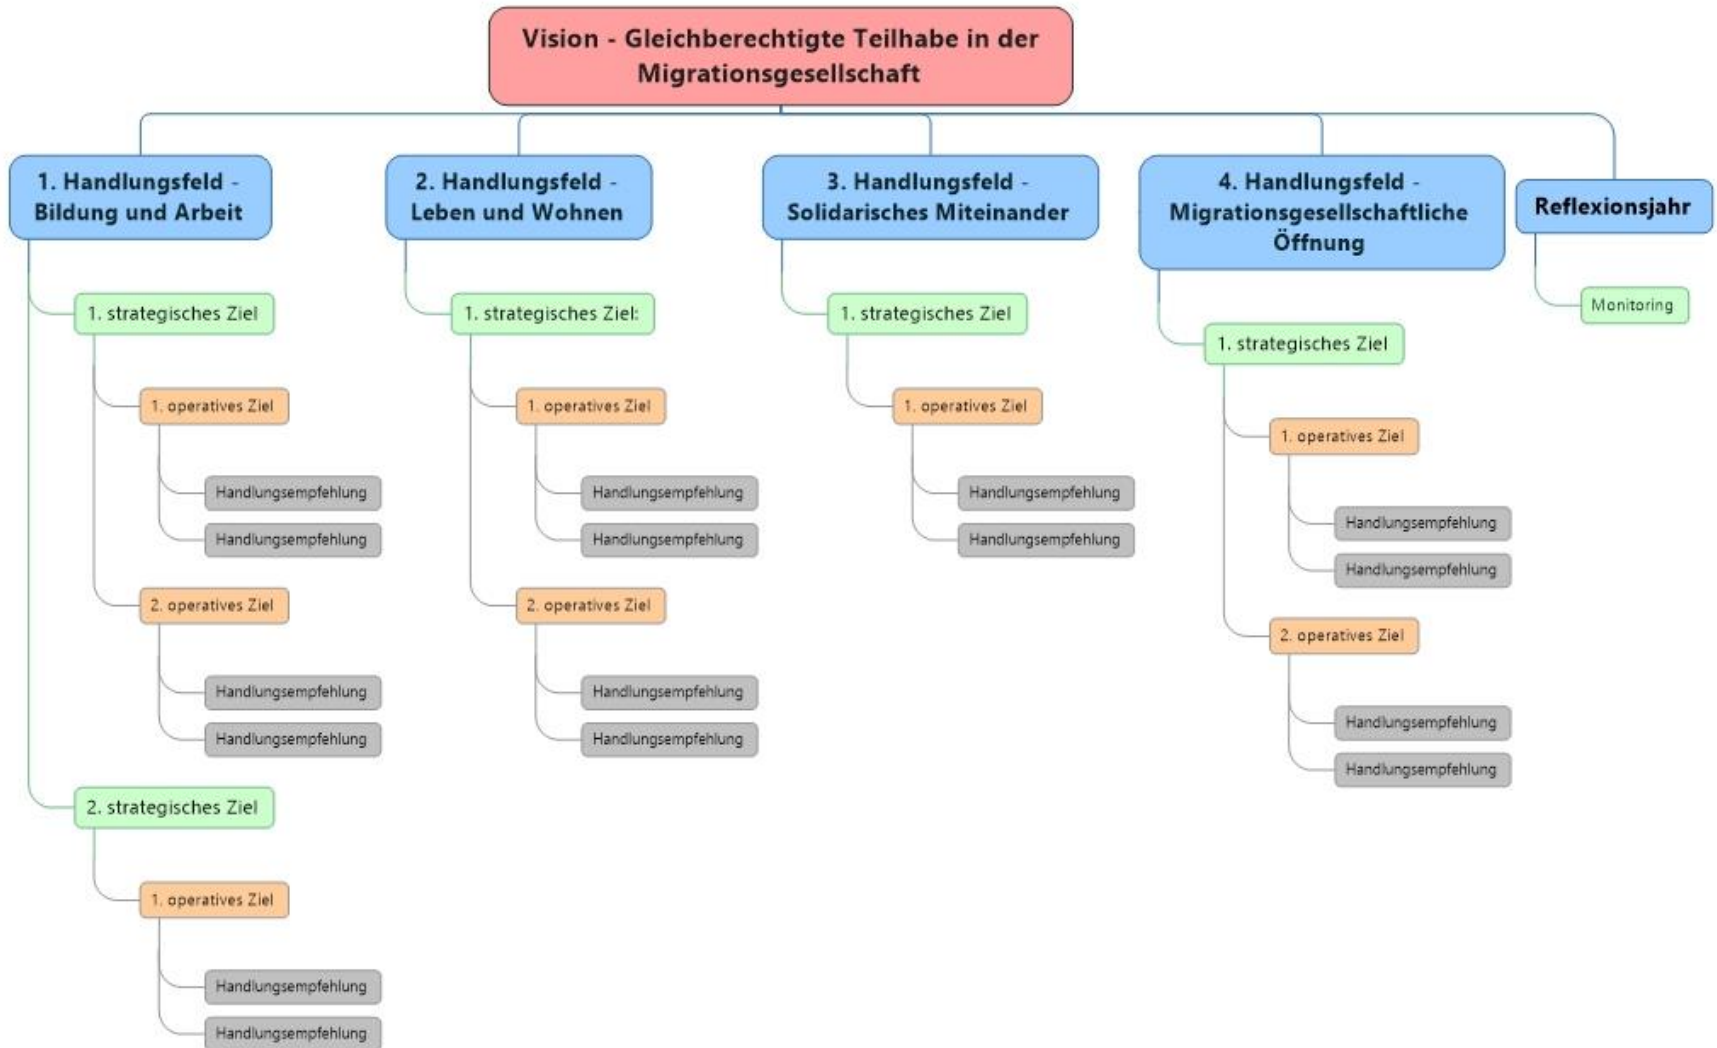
Vision - Gleichberechtigte Teilhabe in der Migrationsgesellschaft

1. Handlungsfeld - Bildung und Arbeit

1. strategisches Ziel

1. operatives Ziel

Handlungsempfehlung

Handlungsempfehlung

2. operatives Ziel

Handlungsempfehlung

Handlungsempfehlung

2. strategisches Ziel

1. operatives Ziel

Handlungsempfehlung

Handlungsempfehlung

2. Handlungsfeld - Leben und Wohnen

1. strategisches Ziel:

1. operatives Ziel

Handlungsempfehlung

Handlungsempfehlung

2. operatives Ziel

Handlungsempfehlung

Handlungsempfehlung

3. Handlungsfeld - Solidarisches Miteinander

1. strategisches Ziel

1. operatives Ziel

Handlungsempfehlung

Handlungsempfehlung

4. Handlungsfeld - Migrationsgesellschaftliche Öffnung

1. strategisches Ziel

1. operatives Ziel

Handlungsempfehlung

Handlungsempfehlung

2. operatives Ziel

Handlungsempfehlung

Handlungsempfehlung

Reflexionsjahr

Monitoring